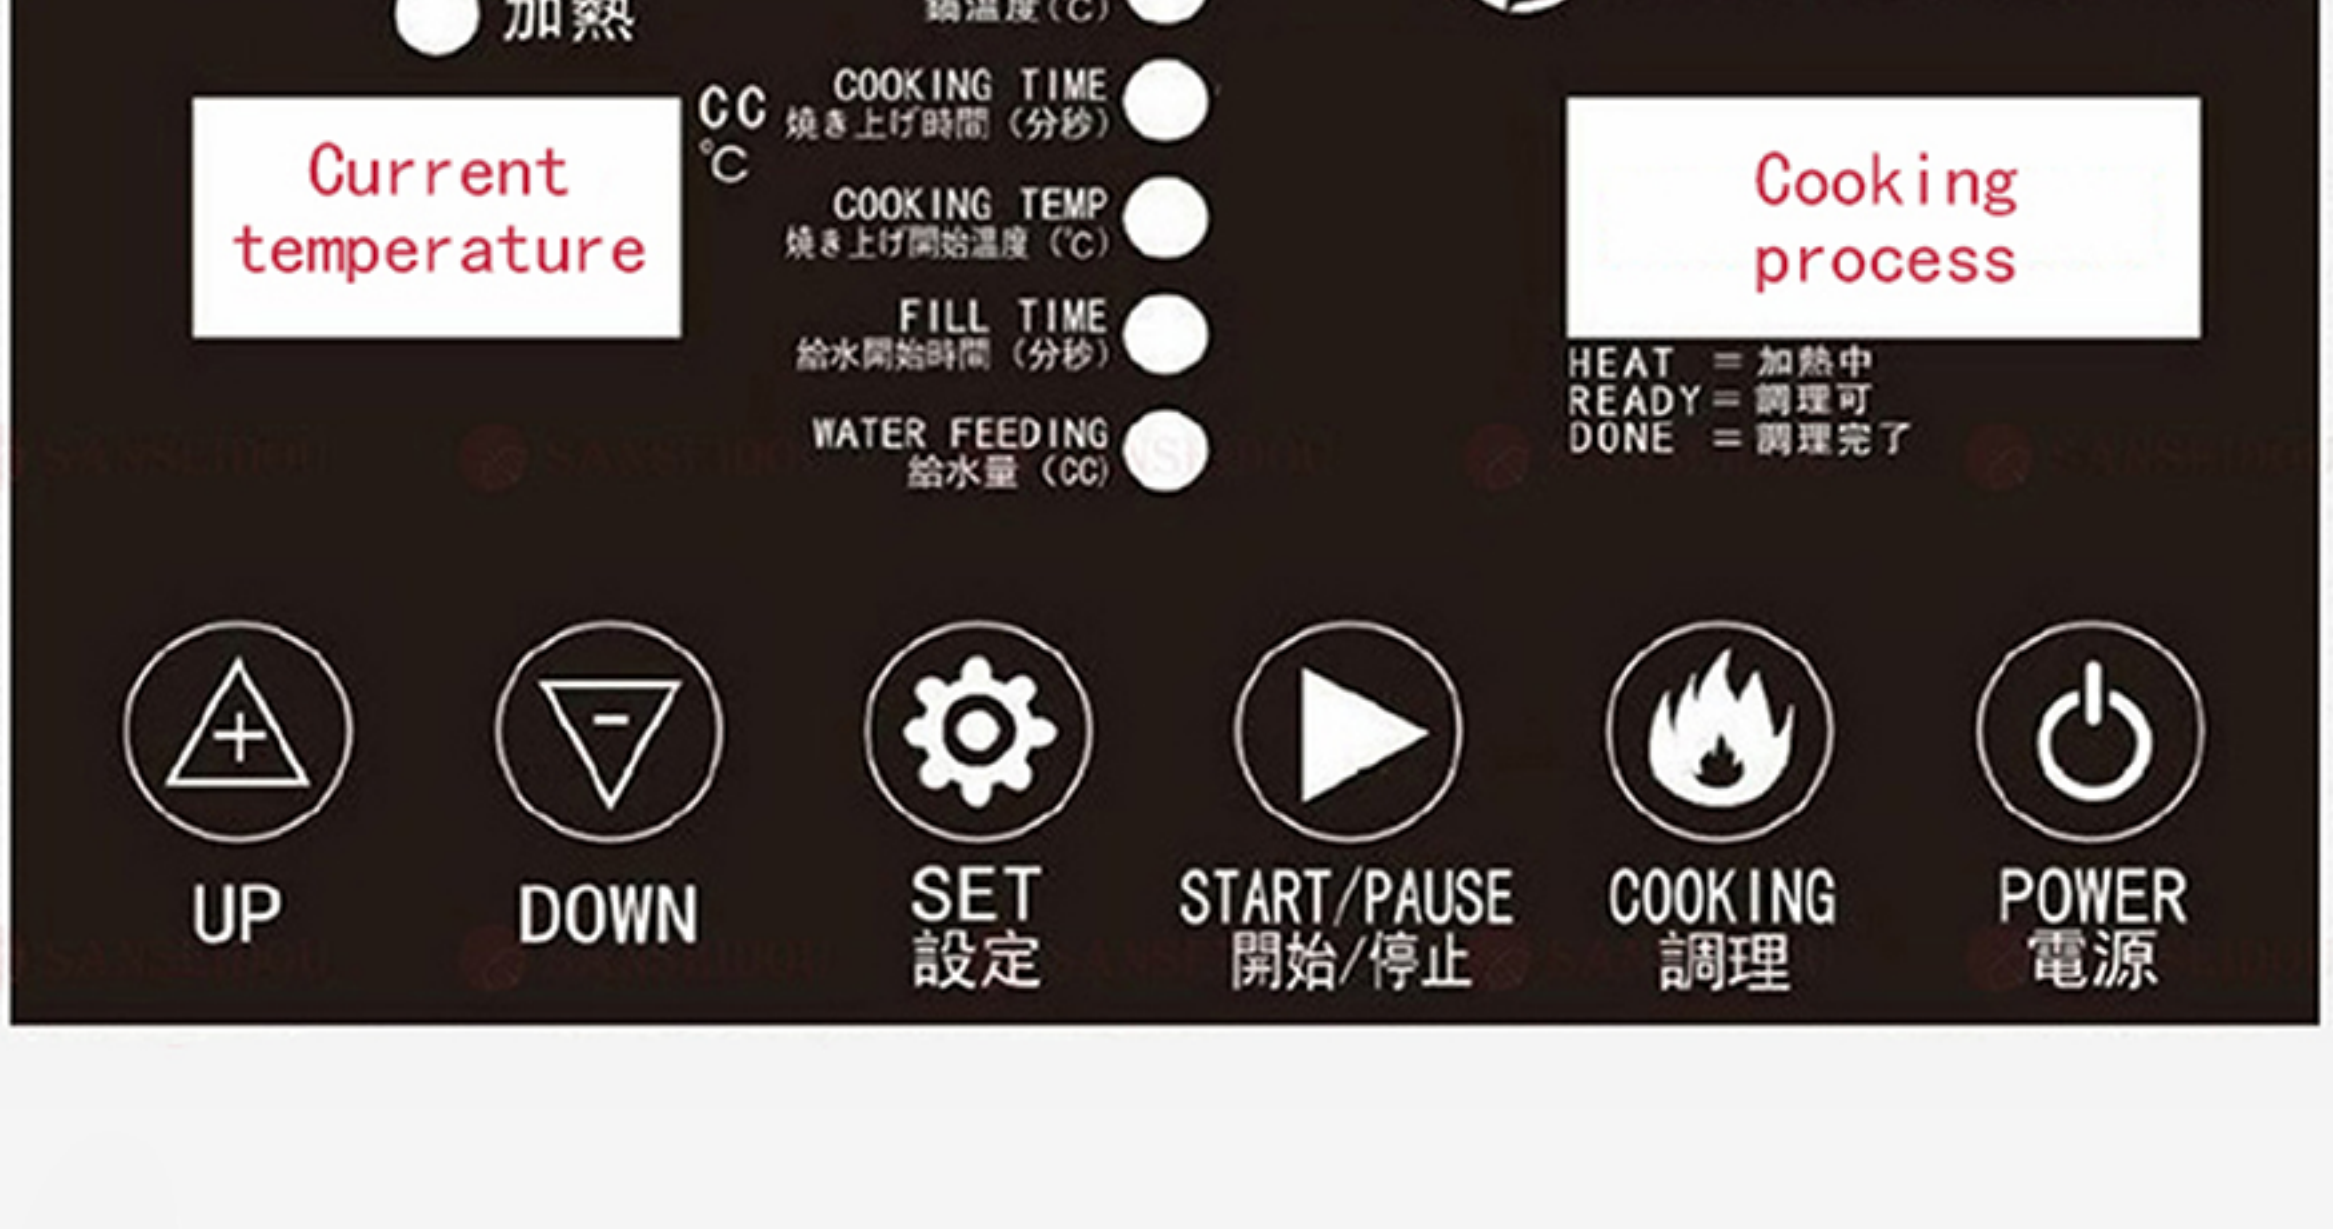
加熱

鍋温度（℃）

Current temperature

CC
℃

COOKING TIME
焼き上げ時間（分秒）

COOKING TEMP
焼き上げ開始温度（℃）

FILL TIME
給水開始時間（分秒）

WATER FEEDING
給水量（CC）

Cooking process

HEAT = 加熱中
READY = 調理可
DONE = 調理完了

UP

DOWN

SET
設定

START/PAUSE
開始/停止

COOKING
調理

POWER
電源